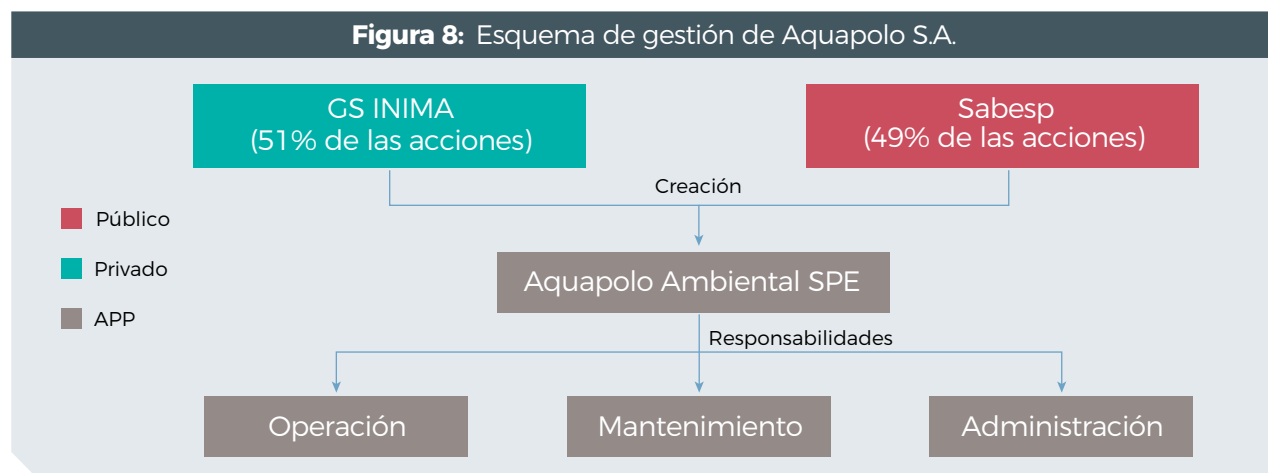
**Figura 8:** Esquema de gestión de Aquapolo S.A.

GS INIMA
(51% de las acciones)

Sabesp
(49% de las acciones)

Creación

Público

Privado

APP

Aquapolo Ambiental SPE

Responsabilidades

Operación

Mantenimiento

Administración